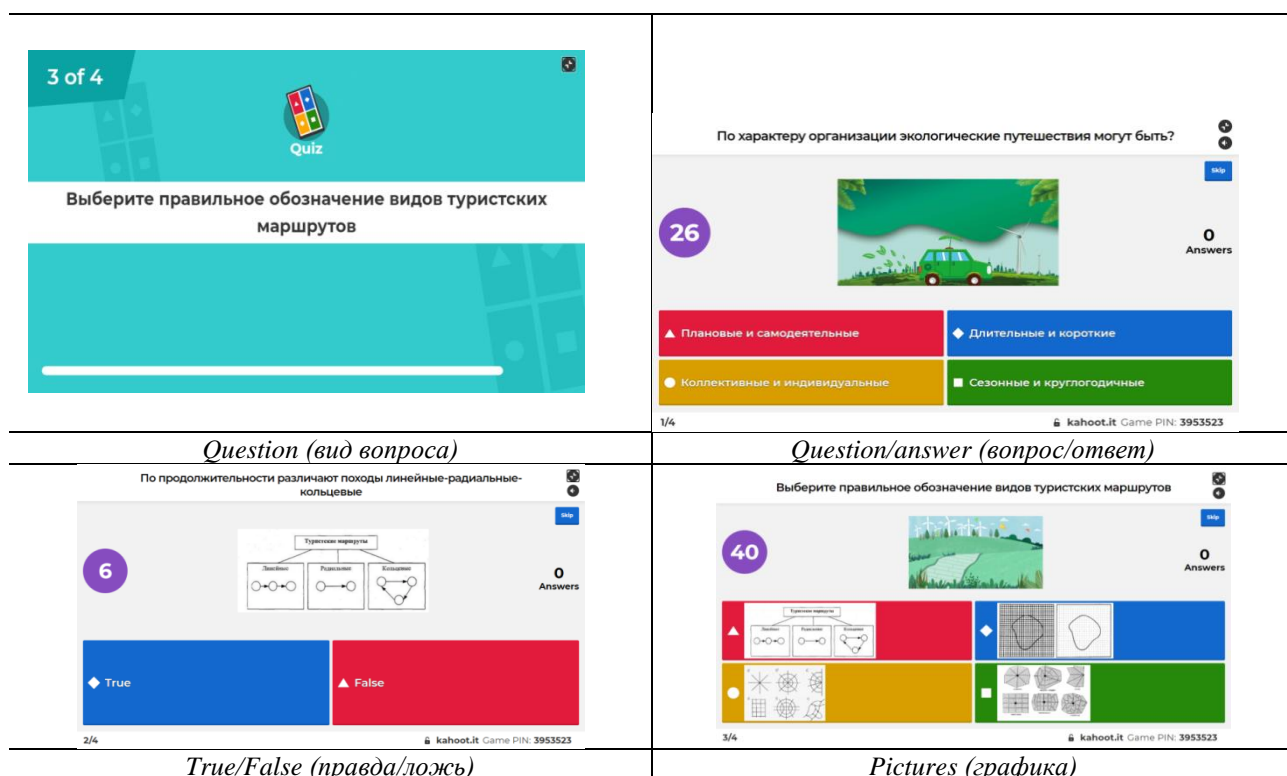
| | |
|---|---|
| 3 of 4<br>Quiz<br>Выберите правильное обозначение видов туристских маршрутов | По характеру организации экологические путешествия могут быть?<br>Skip<br>26<br>0 Answers<br>Плановые и самодеятельные<br>Длительные и короткие<br>Коллективные и индивидуальные<br>Сезонные и круглогодичные<br>1/4<br>kahoot.it Game PIN: 3953523 |
| *Question (вид вопроса)* | *Question/answer (вопрос/ответ)* |
| По продолжительности различают походы линейные-радиальные-кольцевые<br>Skip<br>6<br>Туристские маршруты<br>Линейные Радиальные Кольцевые<br>0 Answers<br>True<br>False<br>2/4<br>kahoot.it Game PIN: 3953523 | Выберите правильное обозначение видов туристских маршрутов<br>Skip<br>40<br>0 Answers<br>Туристские маршруты<br>Линейные Радиальные Кольцевые<br>3/4<br>kahoot.it Game PIN: 3953523 |
| *True/False (правда/ложь)* | *Pictures (графика)* |